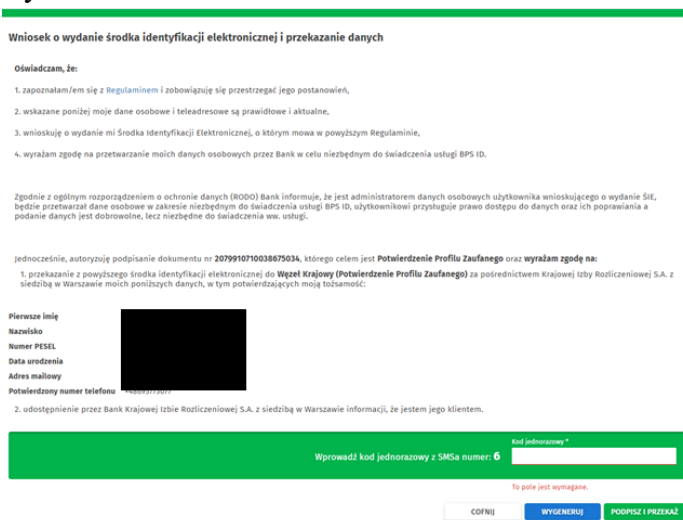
Wniosek o wydanie środka identyfikacji elektronicznej i przekazanie danych

Oświadczam, że:

1. zapoznałam/em się z Regulaminem i zobowiązuję się przestrzegać jego postanowień,

2. wskazane poniżej moje dane osobowe i teleadresowe są prawidłowe i aktualne,

3. wnioskuję o wydanie mi Środka Identyfikacji Elektronicznej, o którym mowa w powyższym Regulaminie,

4. wyrażam zgodę na przetwarzanie moich danych osobowych przez Bank w celu niezbędnym do świadczenia usługi BPS ID.

Zgodnie z ogólnym rozporządzeniem o ochronie danych (RODO) Bank informuje, że jest administratorem danych osobowych użytkownika wnioskującego o wydanie ŚIE, będzie przetwarzał dane osobowe w zakresie niezbędnym do świadczenia usługi BPS ID, użytkownikowi przysługuje prawo dostępu do danych oraz ich poprawiania a podanie danych jest dobrowolne, lecz niezbędne do świadczenia ww. usługi.

Jednocześnie, autoryzuję podpisanie dokumentu nr 207991071003867503­4, którego celem jest Potwierdzenie Profilu Zaufanego oraz wyrażam zgodę na:

1. przekazanie z powyższego środka identyfikacji elektronicznej do Węzeł Krajowy (Potwierdzenie Profilu Zaufanego) za pośrednictwem Krajowej Izby Rozliczeniowej S.A. z siedzibą w Warszawie moich poniższych danych, w tym potwierdzających moją tożsamość:

Pierwsze imię
Nazwisko
Numer PESEL
Data urodzenia
Adres mailowy
Potwierdzony numer telefonu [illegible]

2. udostępnienie przez Bank Krajowej Izbie Rozliczeniowej S.A. z siedzibą w Warszawie informacji, że jestem jego klientem.

Wprowadź kod jednorazowy z SMSa numer: 6

Kod jednorazowy *

To pole jest wymagane.

COFNIJ
WYGENERUJ
PODPISZ I PRZEKAŻ